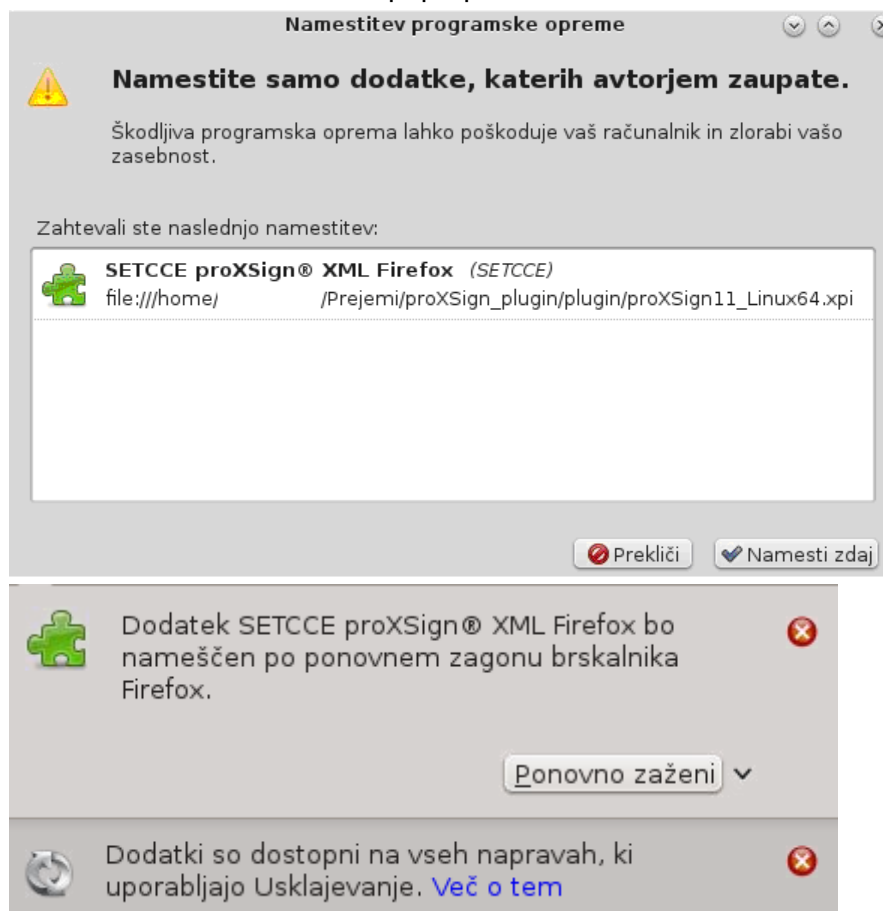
Namestitev programske opreme

Namestite samo dodatke, katerih avtorjem zaupate.

Škodljiva programska oprema lahko poškoduje vaš računalnik in zlorabi vašo zasebnost.

Zahtevali ste naslednjo namestitev:

SETCCE proXSign® XML Firefox (SETCCE)
file:///home/ /Prejemi/proXSign_plugin/plugin/proXSign11_Linux64.xpi

Prekliči
Namesti zdaj

Dodatek SETCCE proXSign® XML Firefox bo nameščen po ponovnem zagonu brskalnika Firefox.

Ponovno zaženi

Dodatki so dostopni na vseh napravah, ki uporabljajo Usklajevanje. Več o tem